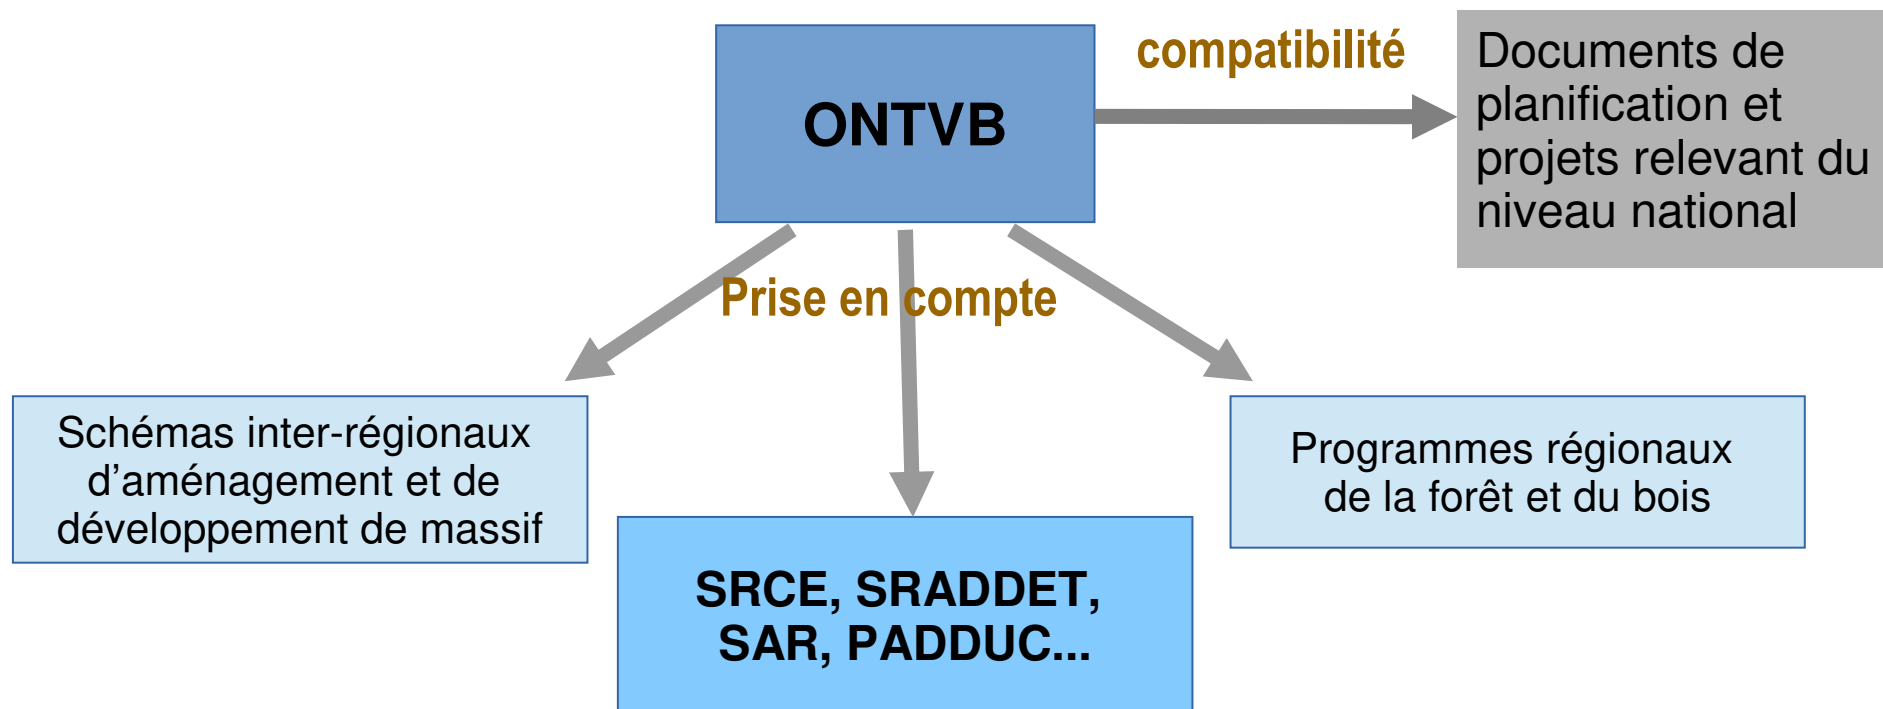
ONTVB

compatibilité

Documents de planification et projets relevant du niveau national

Prise en compte

Schémas inter-régionaux d'aménagement et de développement de massif

SRCE, SRADDET, SAR, PADDUC...

Programmes régionaux de la forêt et du bois